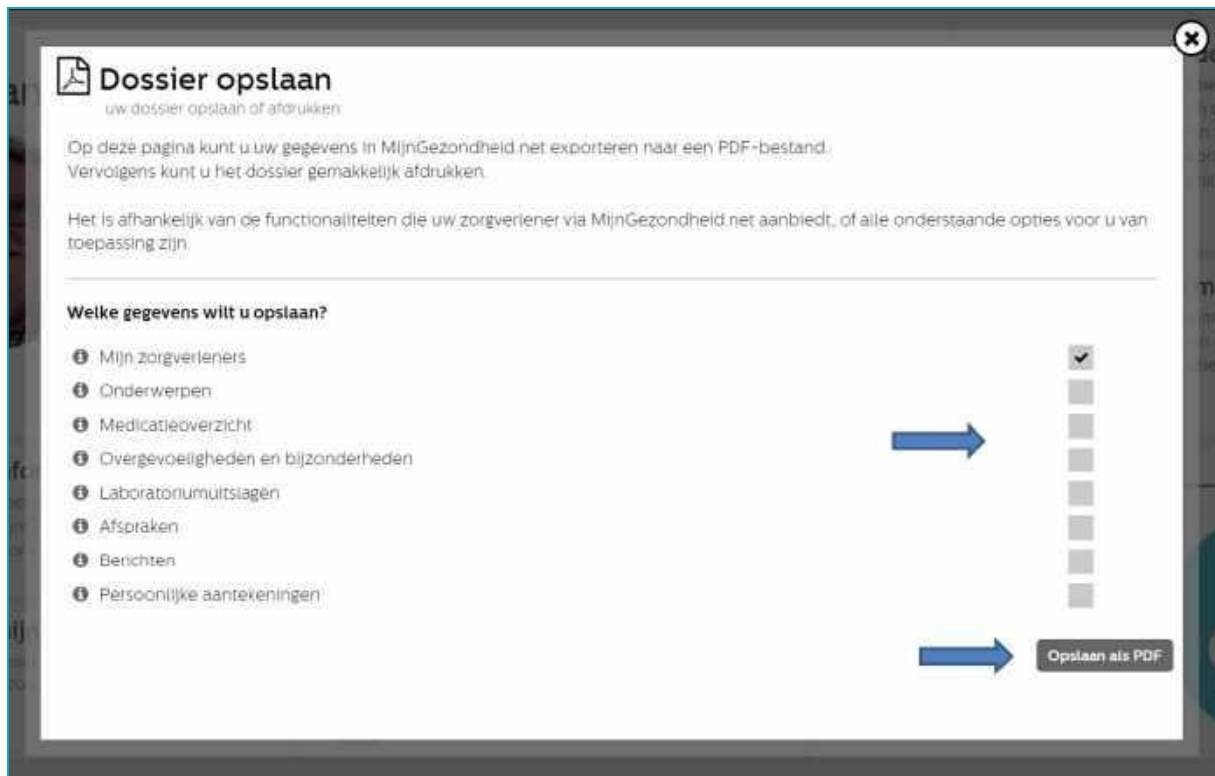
Dossier opslaan
uw dossier opslaan of afdrukken

Op deze pagina kunt u uw gegevens in MijnGezondheid.net exporteren naar een PDF-bestand. Vervolgens kunt u het dossier gemakkelijk afdrukken.

Het is afhankelijk van de functionaliteiten die uw zorgverlener via MijnGezondheid.net aanbiedt, of alle onderstaande opties voor u van toepassing zijn.

Welke gegevens wilt u opslaan?

Mijn zorgverleners
Onderwerpen
Medicatieoverzicht
Overgevoeligheden en bijzonderheden
Laboratoriumuitslagen
Afspraken
Berichten
Persoonlijke aantekeningen

Opslaan als PDF